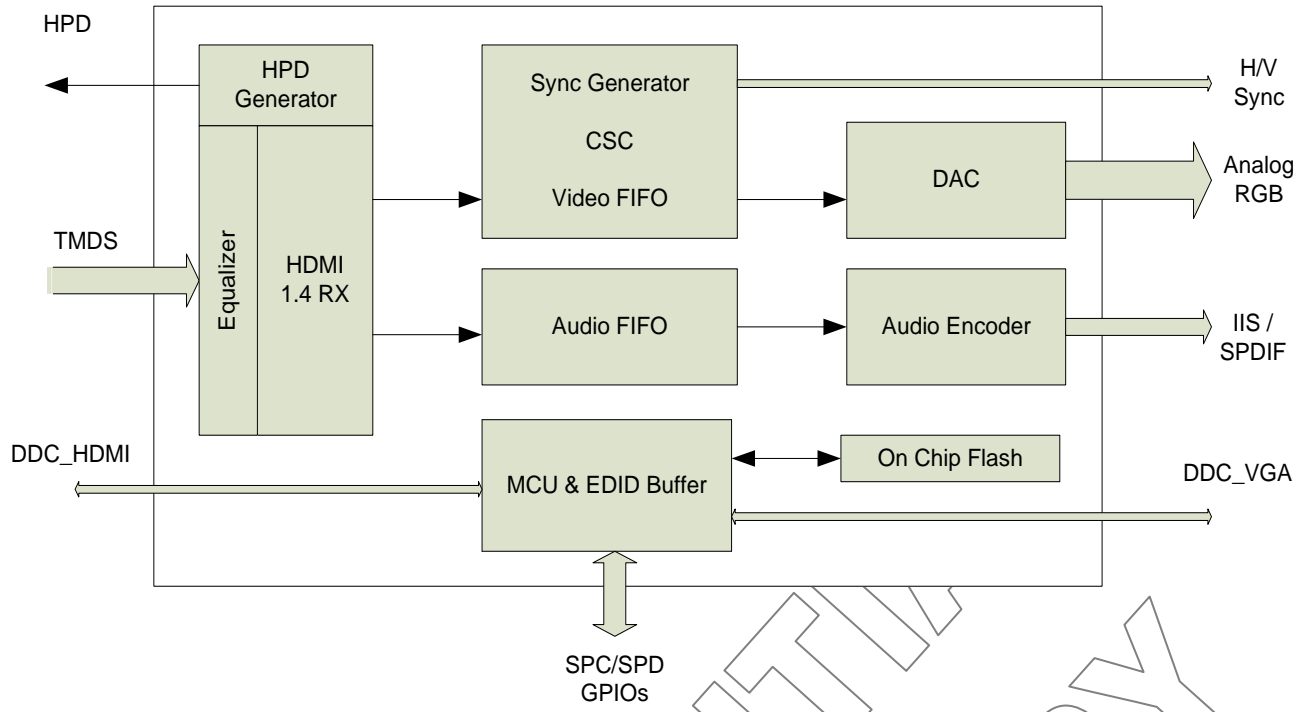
HPD

HPD Generator

Sync Generator

CSC

Video FIFO

H/V Sync

DAC

Analog RGB

TMDS

Equalizer

HDMI 1.4 RX

Audio FIFO

Audio Encoder

IIS / SPDIF

DDC_HDMI

MCU & EDID Buffer

On Chip Flash

DDC_VGA

SPC/SPD GPIOs